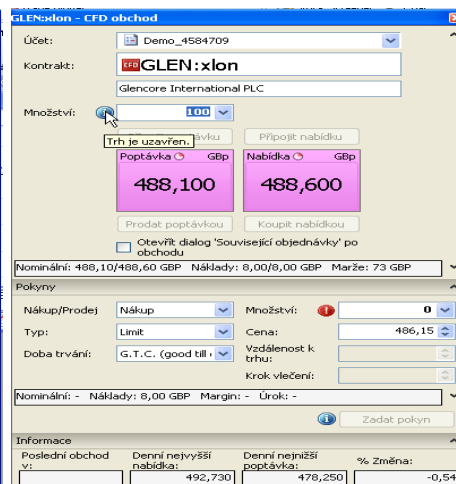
GLEN:xlon - CFD obchod

Účet: Demo_4584709

Kontrakt: CFD GLEN:xlon

Glencore International PLC

Množství: 100

Trh je uzavřen.

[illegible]ávku

Připojit nabídku

Poptávka GBp
488,100

Nabídka GBp
488,600

Prodat poptávkou

Koupit nabídkou

Otevřít dialog 'Související objednávky' po obchodu

Nominální: 488,10/488,60 GBP Náklady: 8,00/8,00 GBP Marže: 73 GBP

Pokyny

Nákup/Prodej: Nákup

Množství: 0

Typ: Limit

Cena: 486,15

Doba trvání: G.T.C. (good till c

Vzdálenost k trhu:

Krok vlečení:

Nominální: - Náklady: 8,00 GBP Margin: - Úrok: -

Zadat pokyn

Informace

| Poslední obchod v: | Denní nejvyšší nabídka: | Denní nejnižší poptávka: | % Změna: |
|---|---|---|---|
| | 492,730 | 478,250 | -0,54 |